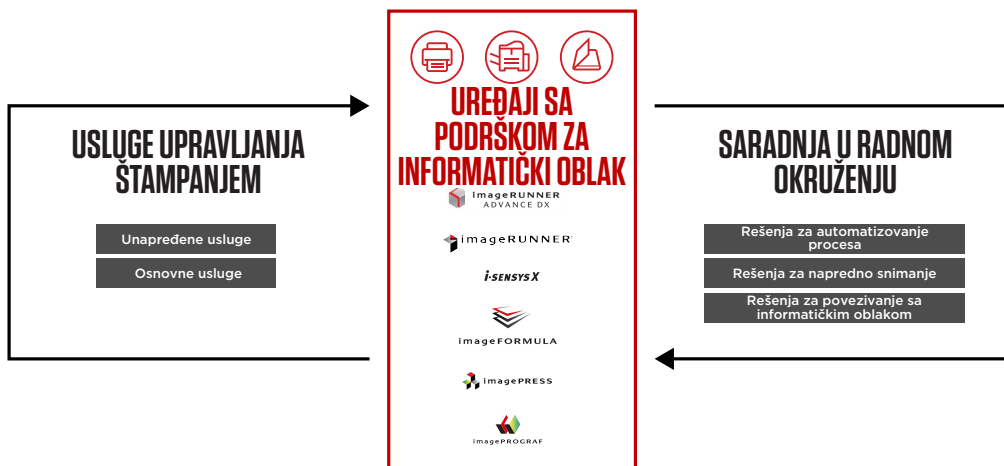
USLUGE UPRAVLJANJA ŠTAMPANJEM

Unapređene usluge

Osnovne usluge

UREĐAJI SA PODRŠKOM ZA INFORMATIČKI OBLAK

imageRUNNER ADVANCE DX

imageRUNNER

i-SENSYS X

imageFORMULA

imagePRESS

imagePROGRAF

SARADNJA U RADNOM OKRUŽENJU

Rešenja za automatizovanje procesa

Rešenja za napredno snimanje

Rešenja za povezivanje sa informatičkim oblakom